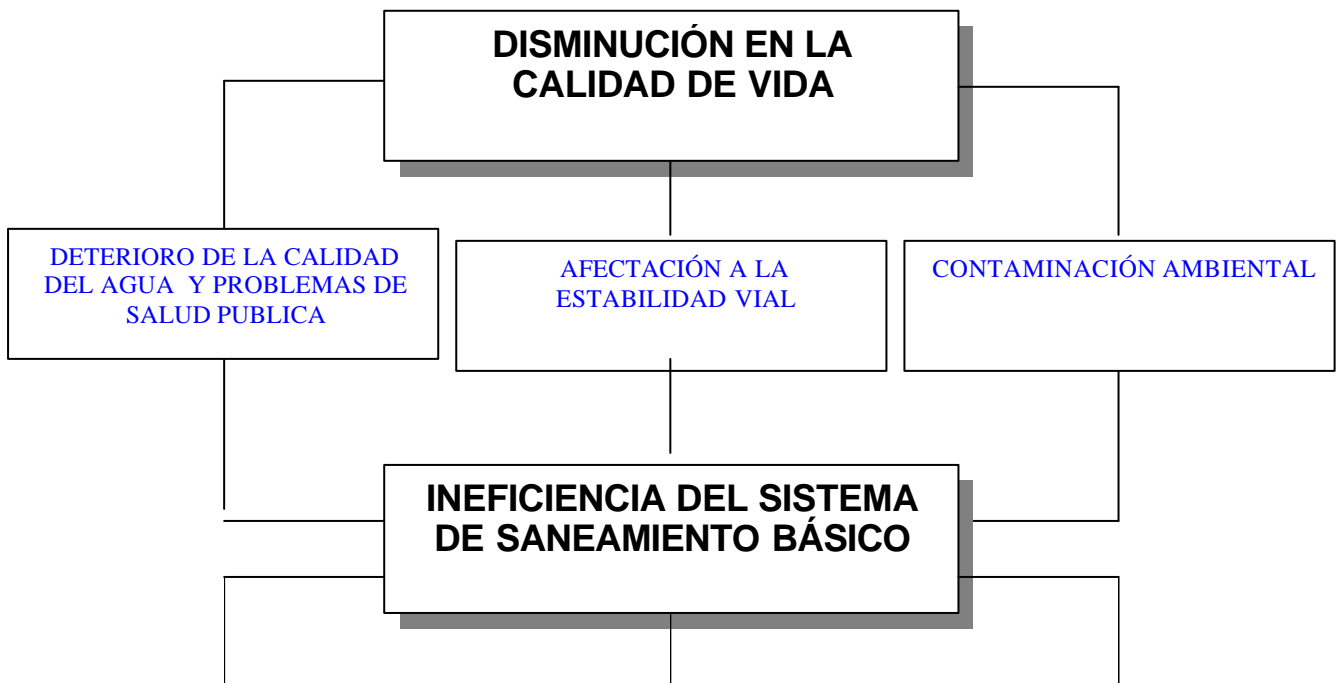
DISMINUCIÓN EN LA CALIDAD DE VIDA

DETERIORO DE LA CALIDAD DEL AGUA Y PROBLEMAS DE SALUD PUBLICA

AFECTACIÓN A LA ESTABILIDAD VIAL

CONTAMINACIÓN AMBIENTAL

INEFICIENCIA DEL SISTEMA DE SANEAMIENTO BÁSICO